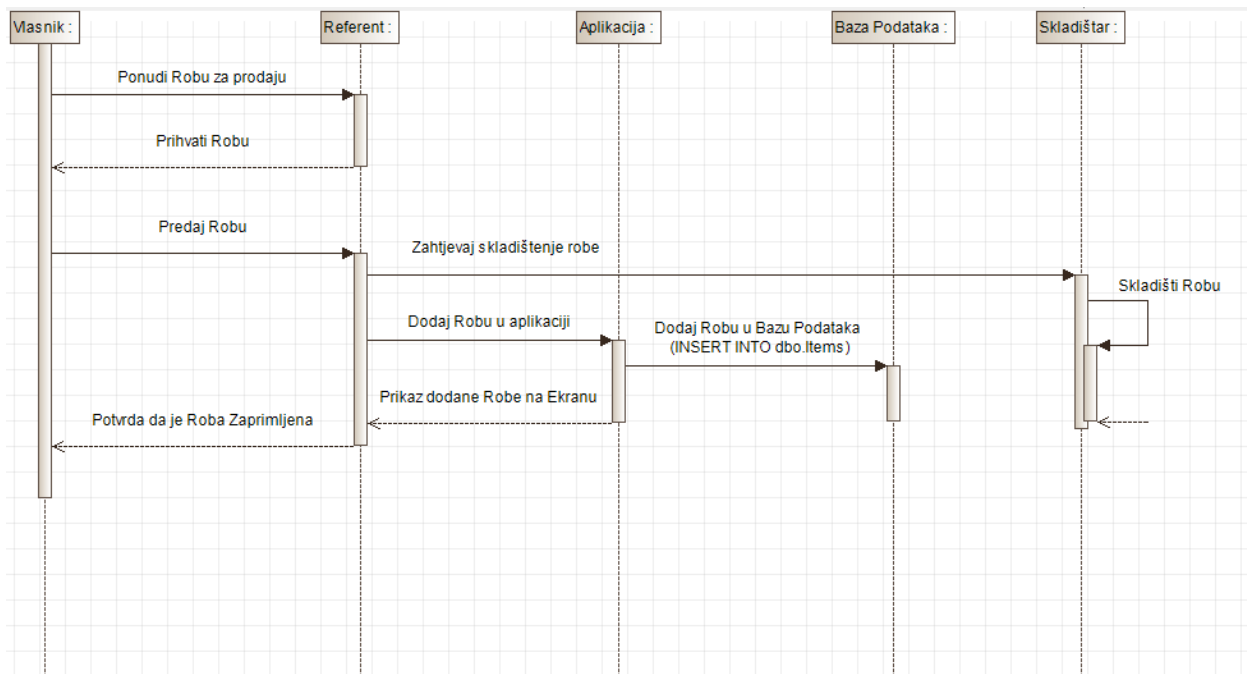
Vlasnik :

Referent :

Aplikacija :

Baza Podataka :

Skladištar :

Ponudi Robu za prodaju

Prihvati Robu

Predaj Robu

Zahtjevaj skladištenje robe

Skladišti Robu

Dodaj Robu u aplikaciji

Dodaj Robu u Bazu Podataka (INSERT INTO dbo.Items)

Prikaz dodane Robe na Ekranu

Potvrda da je Roba Zaprimljena